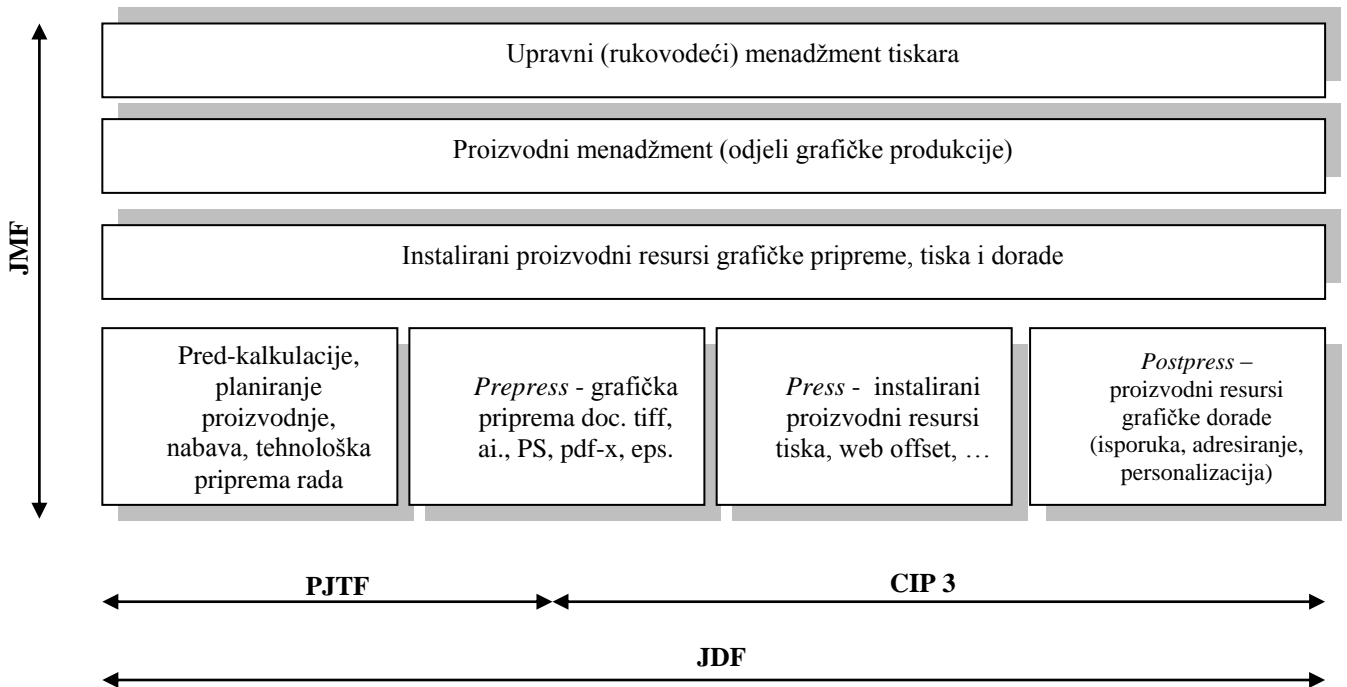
JMF

Upravni (rukovodeći) menadžment tiskara

Proizvodni menadžment (odjeli grafičke produkcije)

Instalirani proizvodni resursi grafičke pripreme, tiska i dorade

Pred-kalkulacije, planiranje proizvodnje, nabava, tehnološka priprema rada

*Prepress* - grafička priprema doc. tiff, ai., PS, pdf-x, eps.

*Press* - instalirani proizvodni resursi tiska, web offset, …

*Postpress* – proizvodni resursi grafičke dorade (isporuka, adresiranje, personalizacija)

PJTF

CIP 3

JDF